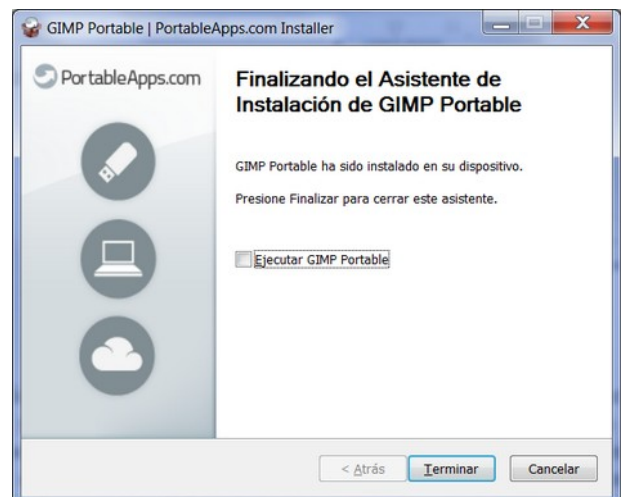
GIMP Portable | PortableApps.com Installer

PortableApps.com

Finalizando el Asistente de Instalación de GIMP Portable

GIMP Portable ha sido instalado en su dispositivo.

Presione Finalizar para cerrar este asistente.

Ejecutar GIMP Portable

< Atrás

Terminar

Cancelar